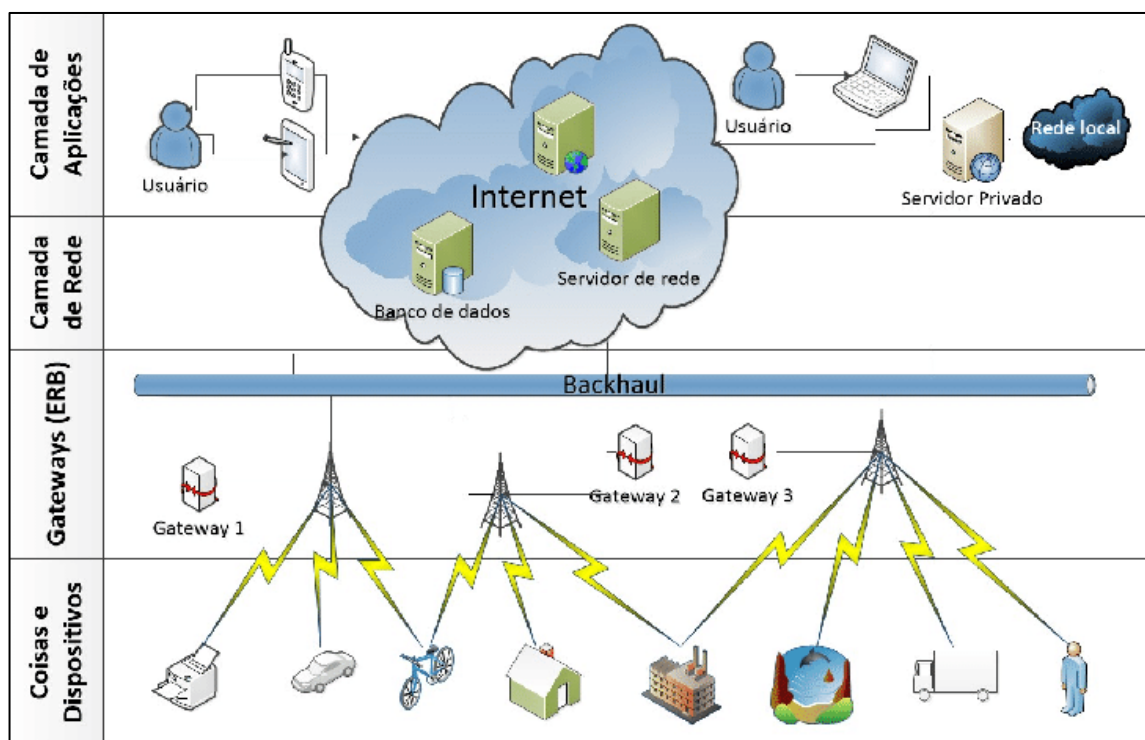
Camada de Aplicações

Usuário

Internet

Usuário

Rede local

Servidor Privado

Camada de Rede

Banco de dados

Servidor de rede

Gateways (ERB)

Backhaul

Gateway 1

Gateway 2

Gateway 3

Coisas e Dispositivos